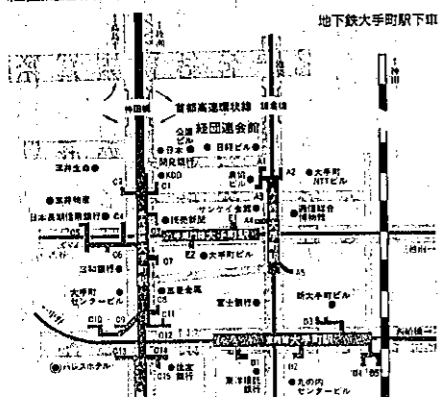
地下鉄大手町駅下車

神田

神田橋

首都高速環状線

鎌倉橋

経団連会館

日本興業銀行

日経ビル

KDD

読売新聞

大手町ビル

NTTビル

逓信総合博物館

東京銀行

三井物産

日本長期信用銀行

三和銀行

大手町センタービル

三菱重工

富士銀行

新大手町ビル

住友銀行

東京銀行

丸の内センタービル

パレスホテル

A1

A2

A3

A4

A5

C1

C4

C6

C8

C9

C10

C11

C12

C13

C15

E1

E2

B1

B3

B4

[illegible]